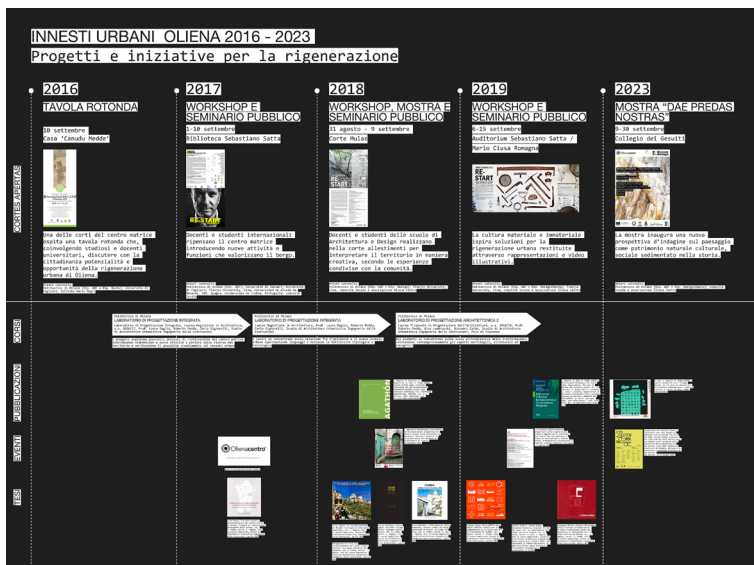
INNESTI URBANI OLIENA 2016 - 2023
Progetti e iniziative per la rigenerazione

2016
TAVOLA ROTONDA
10 settembre
Casa "Camudu Medde"

Una delle corti del centro matrice ospita una tavola rotonda che, coinvolgendo studiosi e docenti universitari, discutere con la cittadinanza potenzialità e opportunità della rigenerazione urbana di Oliena.

2017
WORKSHOP E SEMINARIO PUBBLICO
1-10 settembre
Biblioteca Sebastiano Satta

Docenti e studenti internazionali ripensano il centro matrice introducendo nuove attività e funzioni che valorizzano il borgo.

2018
WORKSHOP, MOSTRA E SEMINARIO PUBBLICO
31 agosto - 9 settembre
Corte Mulas

Docenti e studenti delle scuole di Architettura e Design realizzano nella corte allestimenti per interpretare il territorio in maniera creativa, secondo le esperienze condivise con la comunità.

2019
WORKSHOP E SEMINARIO PUBBLICO
6-15 settembre
Auditorium Sebastiano Satta / Mario Ciusa Romagna

La cultura materiale e immateriale ispira soluzioni per la rigenerazione urbana restituite attraverso rappresentazioni e video illustrativi.

2023
MOSTRA "DAE PREDAS NOSTRAS"
8-30 settembre
Collegio dei Gesuiti

La mostra inaugura una nuova prospettiva d'indagine sul paesaggio come patrimonio naturale culturale, sociale sedimentato nella storia.

CORTES APERTAS

CORSI
Politecnico di Milano
LABORATORIO DI PROGETTAZIONE INTEGRATA
Politecnico di Milano
LABORATORIO DI PROGETTAZIONE INTEGRATA
Politecnico di Milano
LABORATORIO DI PROGETTAZIONE INTEGRATA
Politecnico di Milano
LABORATORIO DI PROGETTAZIONE ARCHITETTONICA 2

PUBBLICAZIONI
AGATHÓN

EVENTI
Olienacentro

TESI